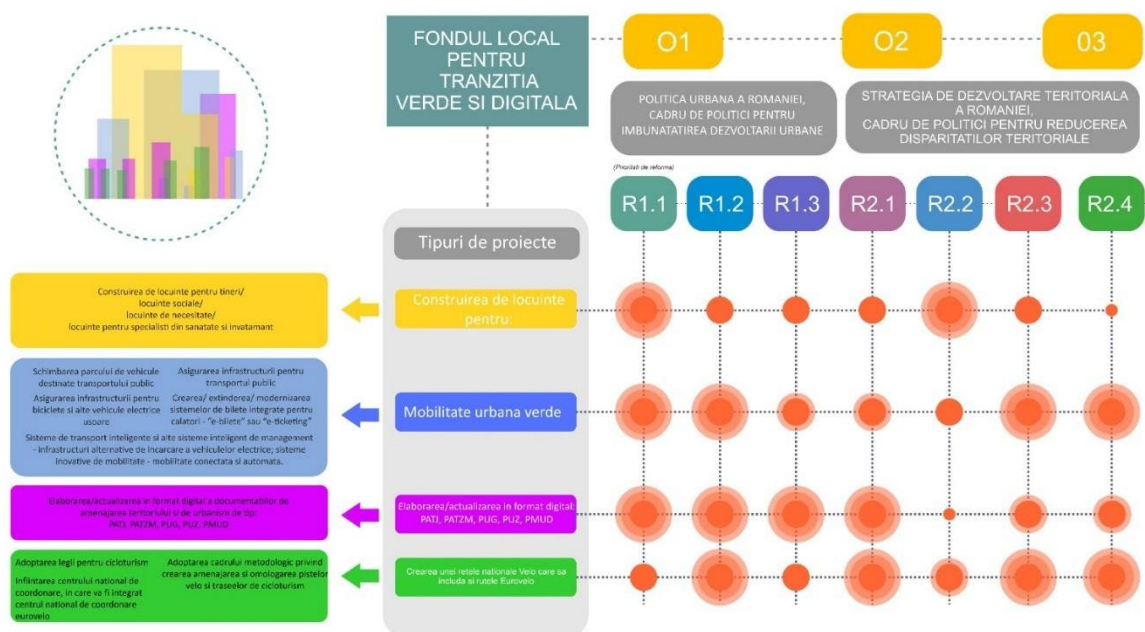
FONDUL LOCAL PENTRU TRANZITIA VERDE SI DIGITALA

O1

O2

03

POLITICA URBANA A ROMANIEI, CADRU DE POLITICI PENTRU IMBUNATATIREA DEZVOLTARII URBANE

STRATEGIA DE DEZVOLTARE TERITORIALA A ROMANIEI, CADRU DE POLITICI PENTRU REDUCEREA DISPARITATILOR TERITORIALE

(Prioritati de reforma)

R1.1

R1.2

R1.3

R2.1

R2.2

R2.3

R2.4

Tipuri de proiecte

Construirea de locuinte pentru tineri/ locuinte sociale/ locuinte de necesitate/ locuinte pentru specialisti din sanatate si invatamant

Construirea de locuinte pentru:

Schimbarea parcului de vehicule destinate transportului public

Asigurarea infrastructurii pentru transportul public

Asigurarea infrastructurii pentru biciclete si alte vehicule electrice usoare

Crearea/ extinderea/ modernizarea sistemelor de bilete integrate pentru calatori - "e-bilete" sau "e-ticketing"

Sisteme de transport inteligente si alte sisteme inteligent de management - infrastructuri alternative de incarcare a vehiculelor electrice; sisteme inovative de mobilitate - mobilitate conectata si automata.

Mobilitate urbana verde

Elaborarea/actualizarea in format digital a documentatiilor de amenajarea teritoriului si de urbanism de tip: PATJ, PATZM, PUG, PUZ, PMUD

Elaborarea/actualizarea in format digital: PATJ, PATZM, PUG, PUZ, PMUD

Adoptarea legii pentru cicloturism

Infiintarea centrului national de coordonare, in care vo fi integrat centrul national de coordonare eurovelo

Adoptarea cadrului metodologic privind crearea amenajarea si omologarea pistelor velo si traseelor de cicloturism

Crearea unei retele nationale Velo care sa includa si rutele Eurovelo